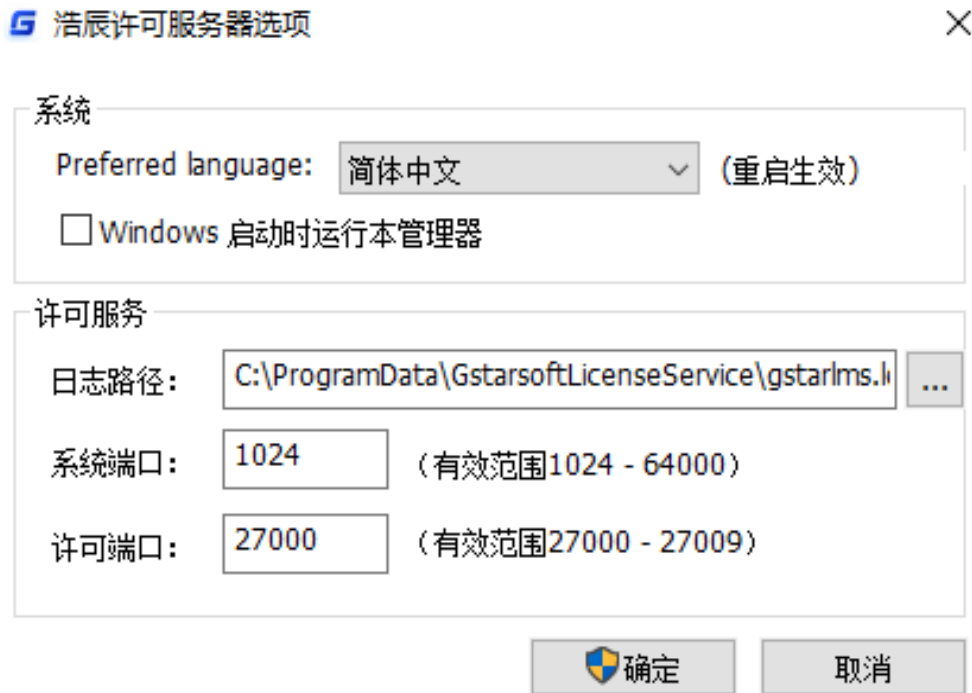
浩辰许可服务器选项

系统

Preferred language: 简体中文 (重启生效)

Windows 启动时运行本管理器

许可服务

日志路径: C:\ProgramData\GstarsoftLicenseService\gstarlms.l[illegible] ...

系统端口: 1024 (有效范围1024 - 64000)

许可端口: 27000 (有效范围27000 - 27009)

确定 取消